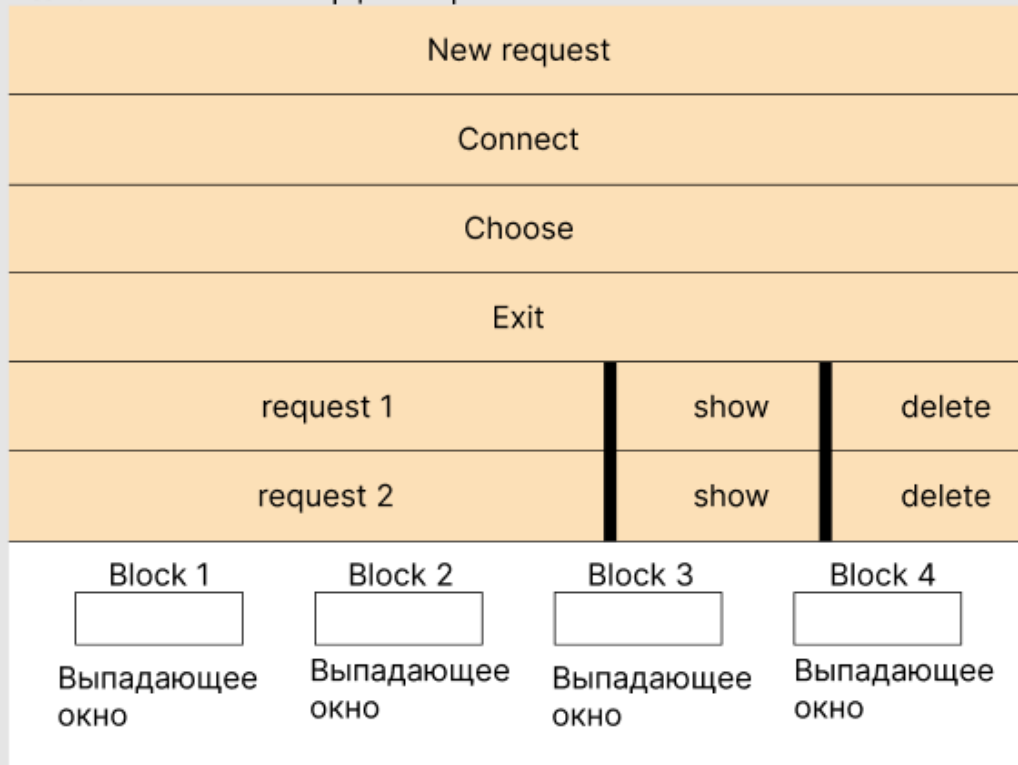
New request

Connect

Choose

Exit

| request 1 | show | delete |
|---|---|---|
| request 2 | show | delete |

Block 1
Выпадающее окно

Block 2
Выпадающее окно

Block 3
Выпадающее окно

Block 4
Выпадающее окно